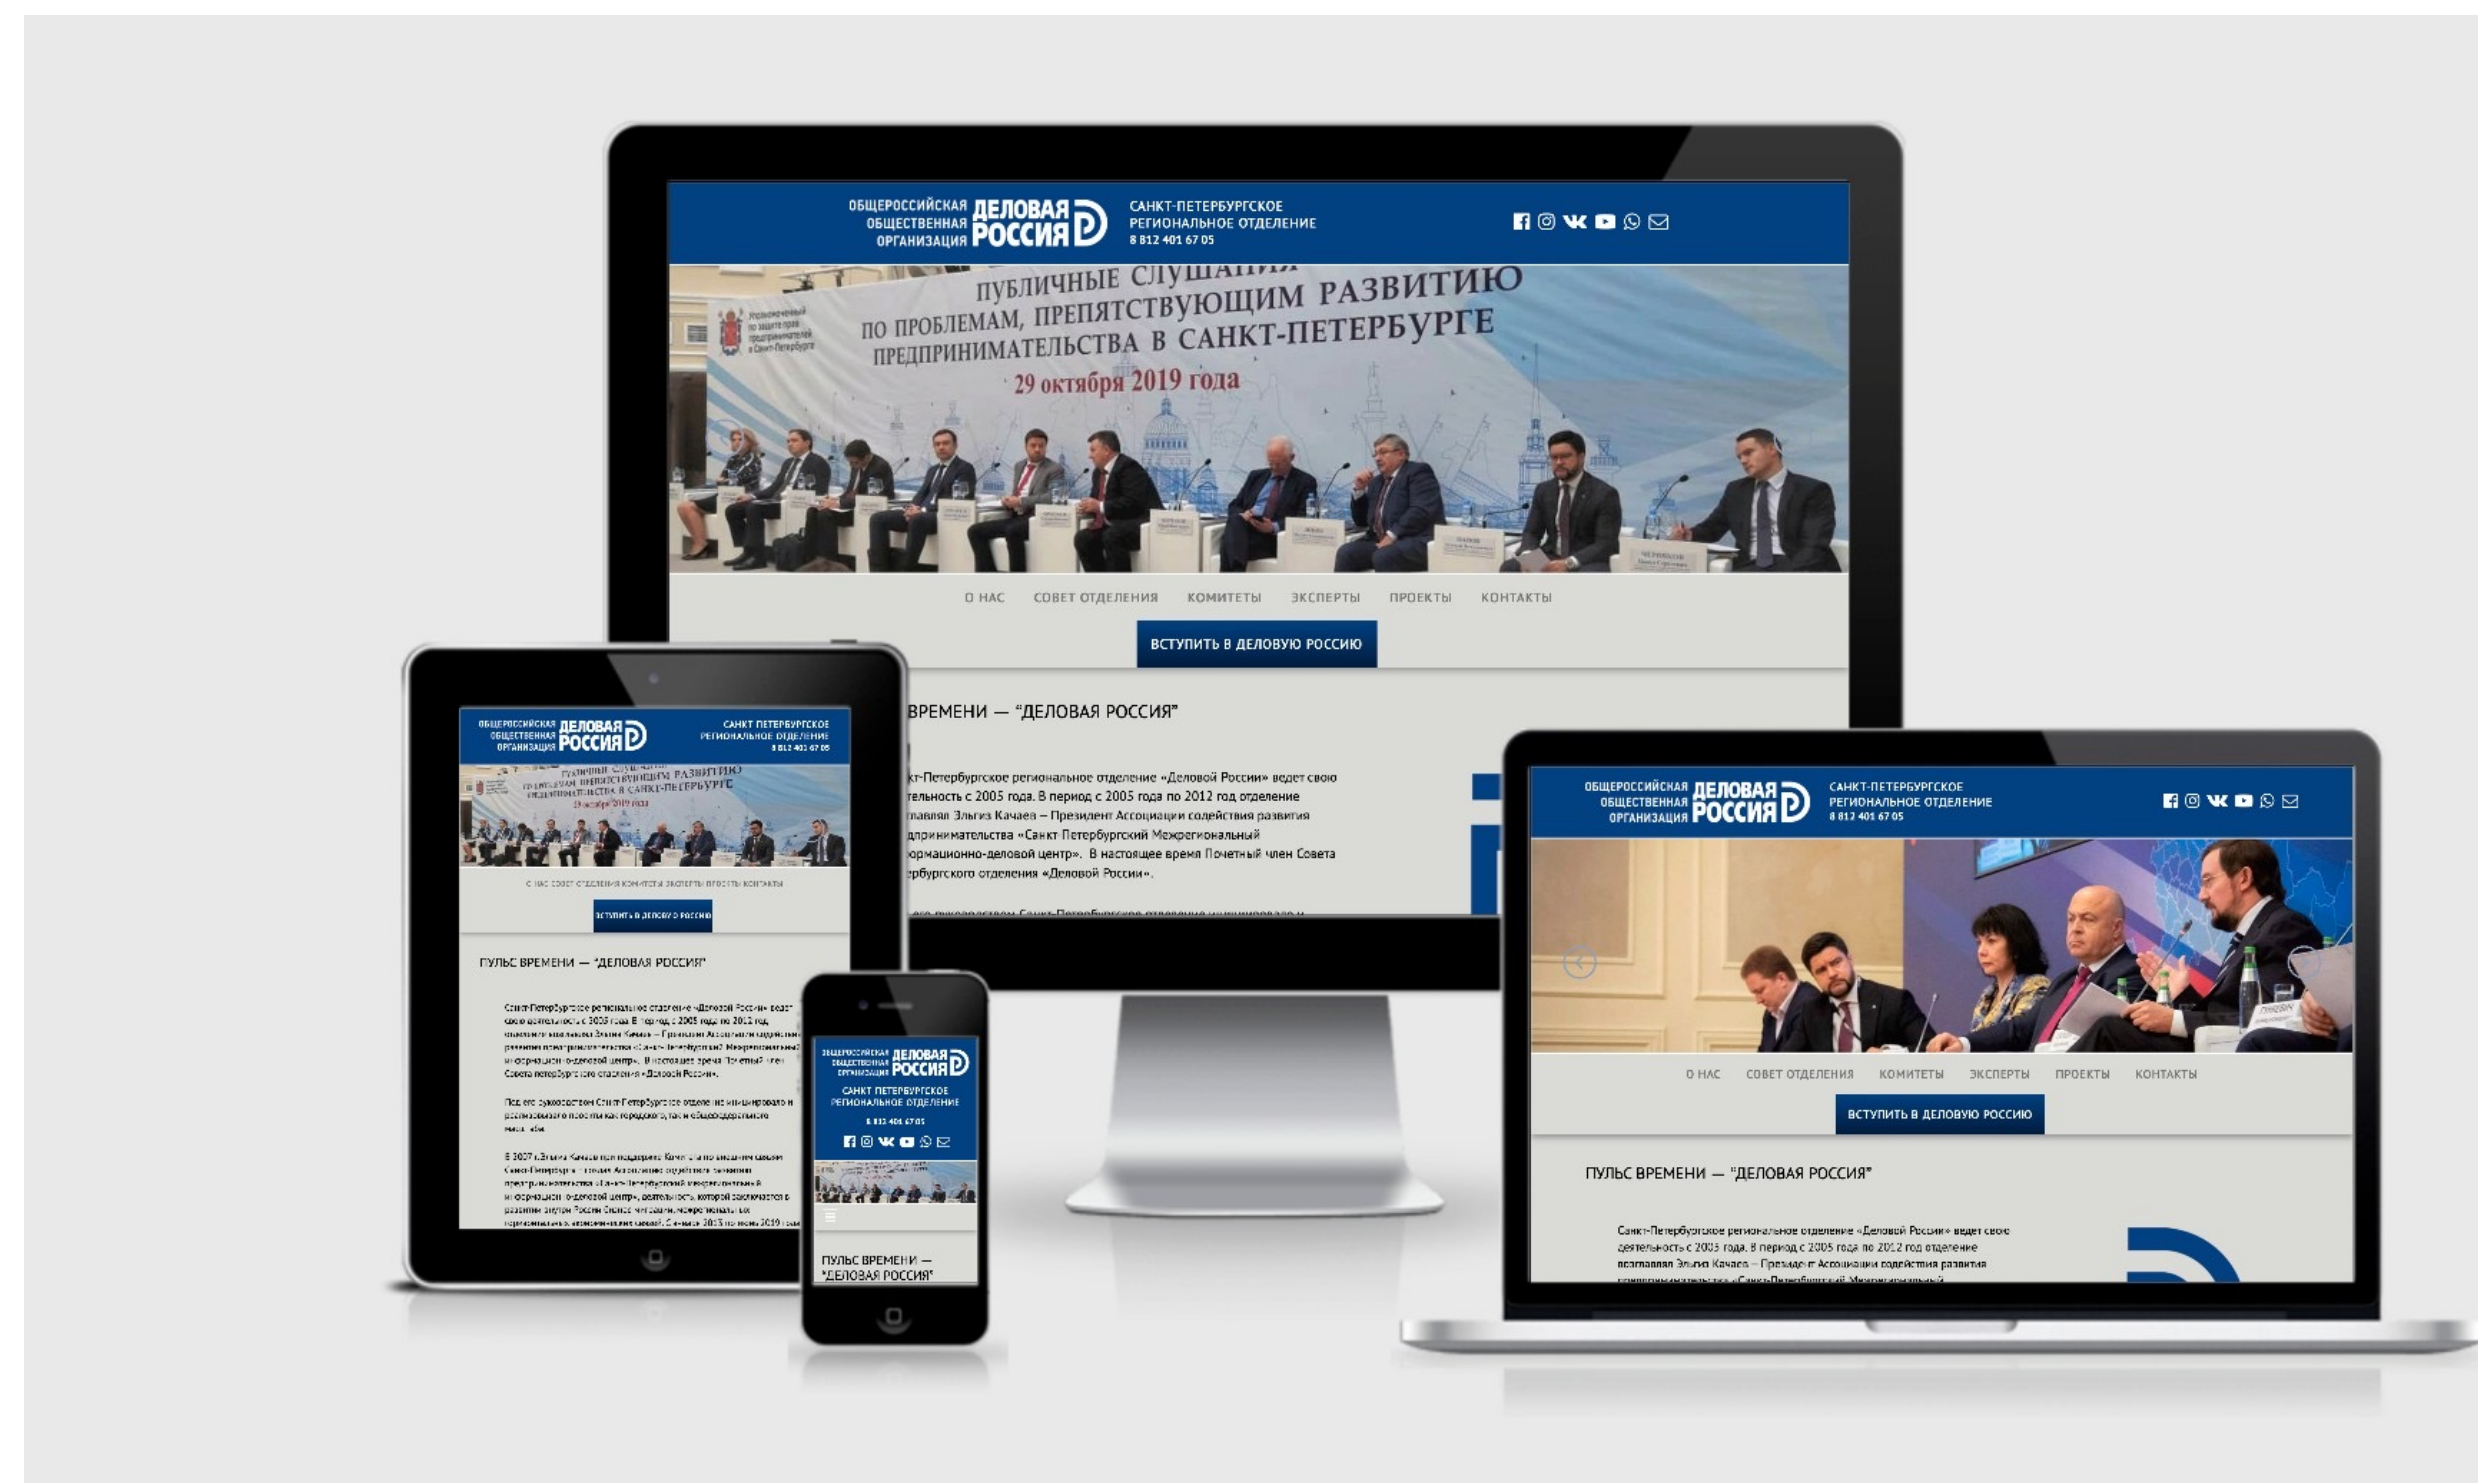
ОБЩЕРОССИЙСКАЯ ОБЩЕСТВЕННАЯ ОРГАНИЗАЦИЯ ДЕЛОВАЯ РОССИЯ
САНКТ-ПЕТЕРБУРГСКОЕ РЕГИОНАЛЬНОЕ ОТДЕЛЕНИЕ
8 812 401 67 05

ПУБЛИЧНЫЕ СЛУШАНИЯ ПО ПРОБЛЕМАМ, ПРЕПЯТСТВУЮЩИМ РАЗВИТИЮ ПРЕДПРИНИМАТЕЛЬСТВА В САНКТ-ПЕТЕРБУРГЕ
29 октября 2019 года

О НАС СОВЕТ ОТДЕЛЕНИЯ КОМИТЕТЫ ЭКСПЕРТЫ ПРОЕКТЫ КОНТАКТЫ

ВСТУПИТЬ В ДЕЛОВУЮ РОССИЮ

ВРЕМЕНИ — "ДЕЛОВАЯ РОССИЯ"

кт-Петербургское региональное отделение «Деловой России» ведет свою тельность с 2005 года. В период с 2005 года по 2012 год отделение главлял Эльгиз Качаев – Президент Ассоциации содействия развития дпринимательства «Санкт Петербургский Межрегиональный ормационно-деловой центр». В настоящее время Почетный член Совета ербургского отделения «Деловой России».

ОБЩЕРОССИЙСКАЯ ОБЩЕСТВЕННАЯ ОРГАНИЗАЦИЯ ДЕЛОВАЯ РОССИЯ
САНКТ ПЕТЕРБУРГСКОЕ РЕГИОНАЛЬНОЕ ОТДЕЛЕНИЕ
8 812 401 67 05

О НАС СОВЕТ ОТДЕЛЕНИЯ КОМИТЕТЫ ЭКСПЕРТЫ ПРОЕКТЫ КОНТАКТЫ

ВСТУПИТЬ В ДЕЛОВУЮ РОССИЮ

ПУЛЬС ВРЕМЕНИ — "ДЕЛОВАЯ РОССИЯ"

Санкт-Петербургское региональное отделение «Деловой России» ведет свою деятельность с 2005 года. В период с 2005 года по 2012 год, отделение возглавлял Эльгиз Качаев – Президент Ассоциации содействия развития предпринимательства «Санкт-Петербургский Межрегиональный информационно-деловой центр». В настоящее время Почетный член Совета петербургского отделения «Деловой России».

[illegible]

ОБЩЕРОССИЙСКАЯ ОБЩЕСТВЕННАЯ ОРГАНИЗАЦИЯ ДЕЛОВАЯ РОССИЯ
САНКТ ПЕТЕРБУРГСКОЕ РЕГИОНАЛЬНОЕ ОТДЕЛЕНИЕ
8 812 401 67 05

ПУЛЬС ВРЕМЕНИ — "ДЕЛОВАЯ РОССИЯ"

ОБЩЕРОССИЙСКАЯ ОБЩЕСТВЕННАЯ ОРГАНИЗАЦИЯ ДЕЛОВАЯ РОССИЯ
САНКТ-ПЕТЕРБУРГСКОЕ РЕГИОНАЛЬНОЕ ОТДЕЛЕНИЕ
8 812 401 67 05

О НАС СОВЕТ ОТДЕЛЕНИЯ КОМИТЕТЫ ЭКСПЕРТЫ ПРОЕКТЫ КОНТАКТЫ

ВСТУПИТЬ В ДЕЛОВУЮ РОССИЮ

ПУЛЬС ВРЕМЕНИ — "ДЕЛОВАЯ РОССИЯ"

Санкт-Петербургское региональное отделение «Деловой России» ведет свою деятельность с 2005 года. В период с 2005 года по 2012 год отделение возглавлял Эльгиз Качаев – Президент Ассоциации содействия развития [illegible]